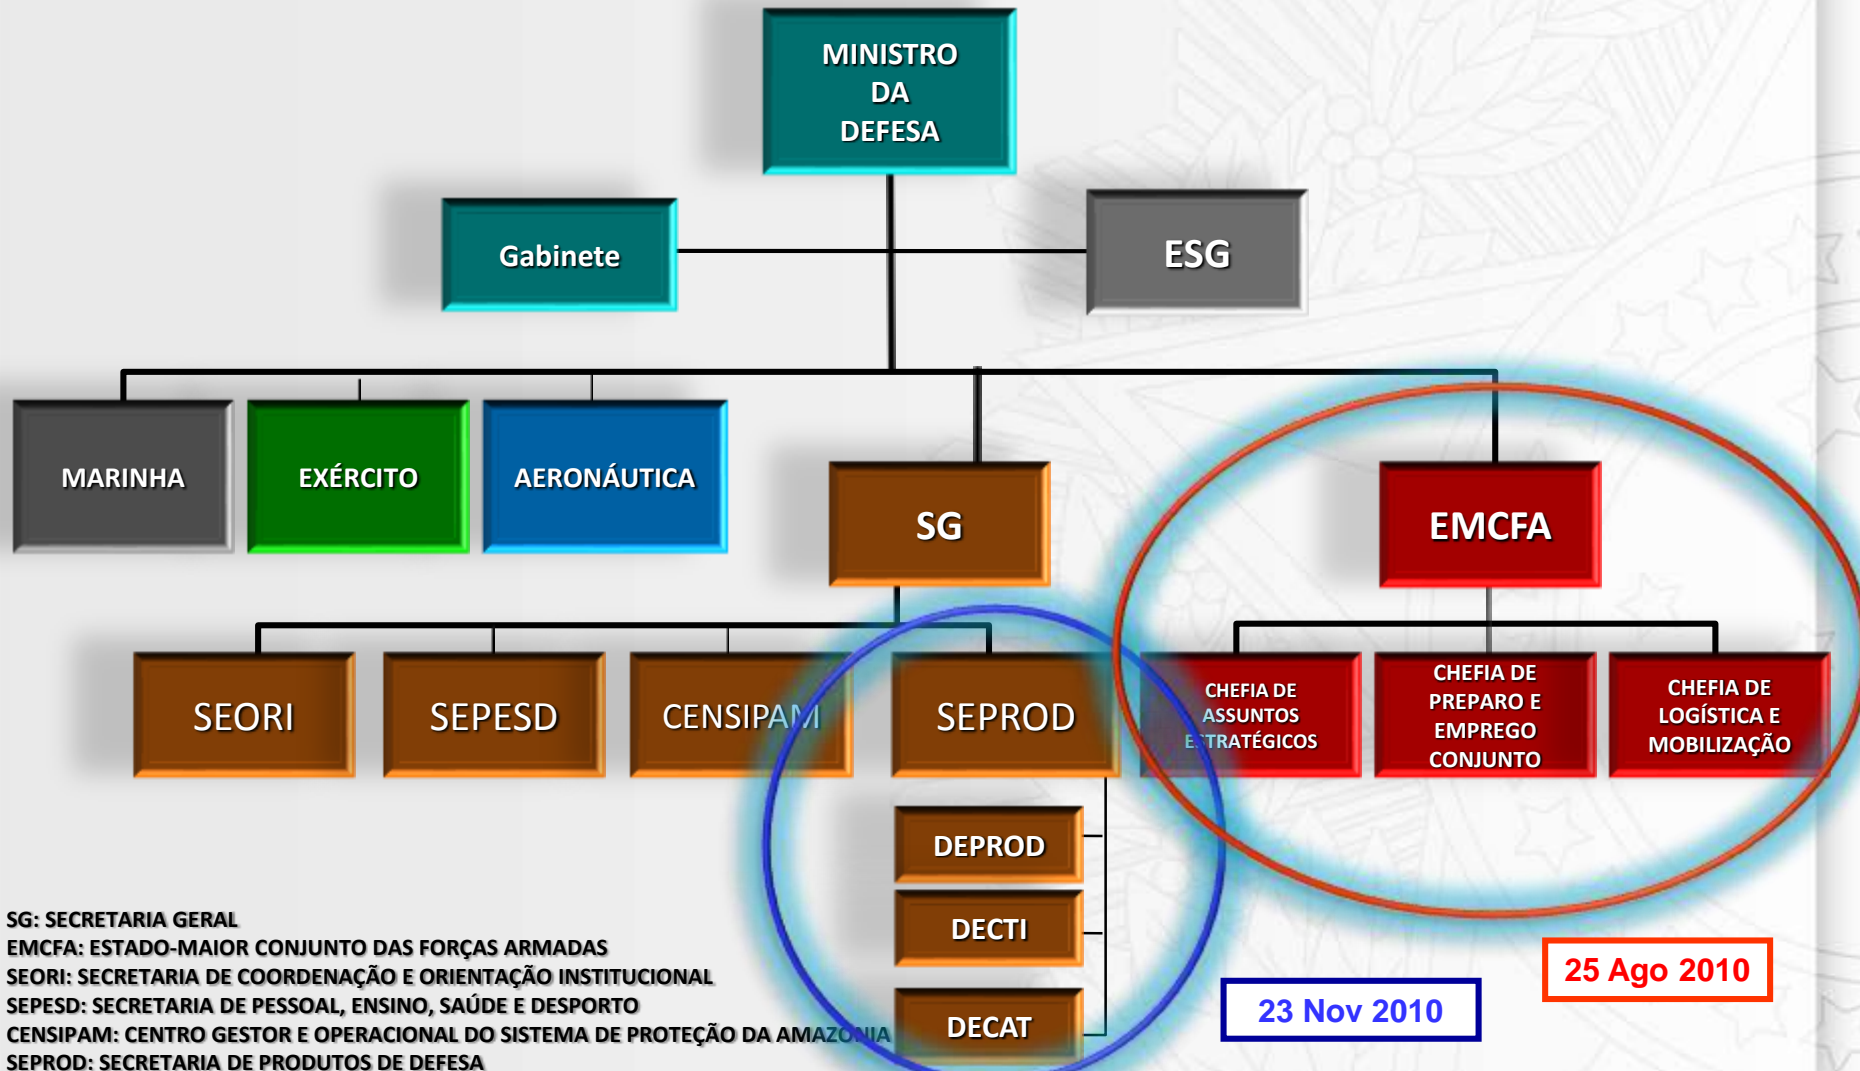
MINISTRO DA DEFESA

Gabinete

ESG

MARINHA

EXÉRCITO

AERONÁUTICA

SG

EMCFA

SEORI

SEPESD

CENSIPAM

SEPROD

CHEFIA DE ASSUNTOS ESTRATÉGICOS

CHEFIA DE PREPARO E EMPREGO CONJUNTO

CHEFIA DE LOGÍSTICA E MOBILIZAÇÃO

DEPROD

DECTI

DECAT

SG: SECRETARIA GERAL
EMCFA: ESTADO-MAIOR CONJUNTO DAS FORÇAS ARMADAS
SEORI: SECRETARIA DE COORDENAÇÃO E ORIENTAÇÃO INSTITUCIONAL
SEPESD: SECRETARIA DE PESSOAL, ENSINO, SAÚDE E DESPORTO
CENSIPAM: CENTRO GESTOR E OPERACIONAL DO SISTEMA DE PROTEÇÃO DA AMAZÔNIA
SEPROD: SECRETARIA DE PRODUTOS DE DEFESA

23 Nov 2010

25 Ago 2010